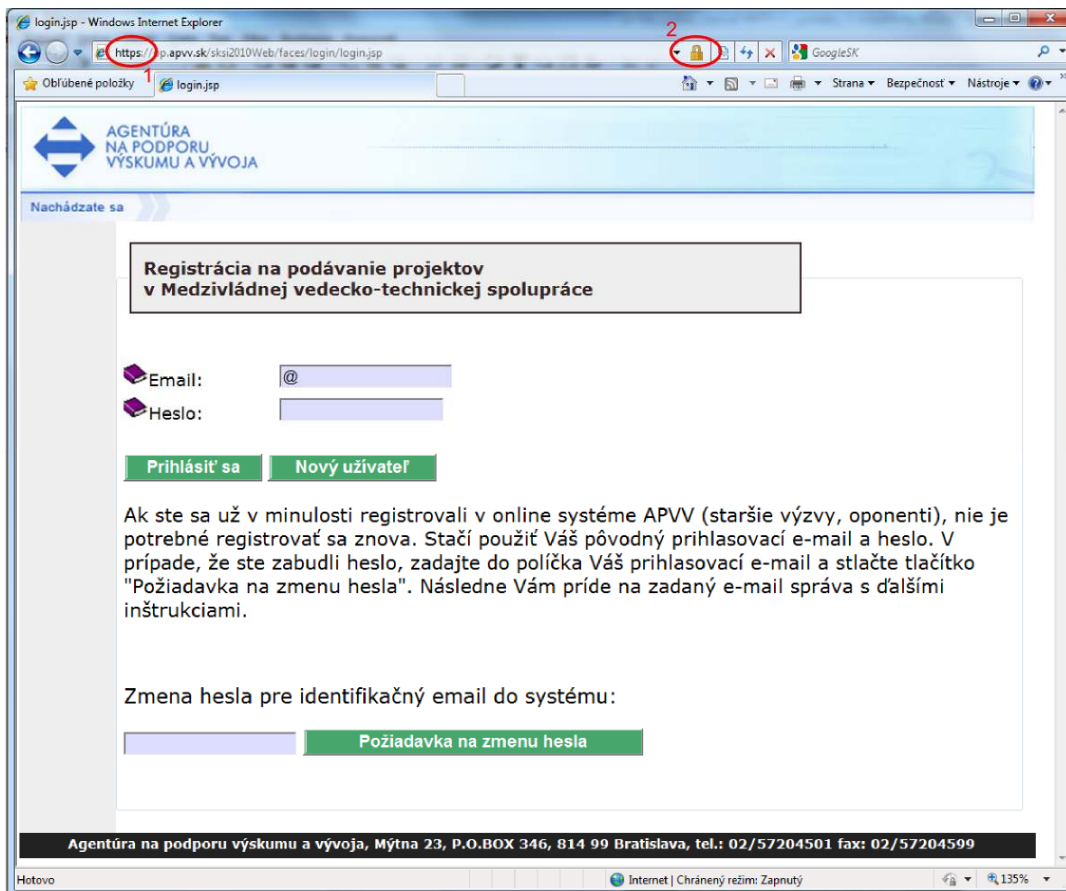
login.jsp - Windows Internet Explorer

https://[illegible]p.apvv.sk/sksi2010Web/faces/login/login.jsp

1

2

GoogleSK

Obľúbené položky

login.jsp

Strana ▾ Bezpečnosť ▾ Nástroje ▾

AGENTÚRA NA PODPORU VÝSKUMU A VÝVOJA

Nachádzate sa

Registrácia na podávanie projektov v Medzivládnej vedecko-technickej spolupráce

Email: @

Heslo:

Prihlásiť sa

Nový užívateľ

Ak ste sa už v minulosti registrovali v online systéme APVV (staršie výzvy, oponenti), nie je potrebné registrovať sa znova. Stačí použiť Váš pôvodný prihlasovací e-mail a heslo. V prípade, že ste zabudli heslo, zadajte do políčka Váš prihlasovací e-mail a stlačte tlačítko "Požiadavka na zmenu hesla". Následne Vám príde na zadaný e-mail správa s ďalšími inštrukciami.

Zmena hesla pre identifikačný email do systému:

Požiadavka na zmenu hesla

Agentúra na podporu výskumu a vývoja, Mýtna 23, P.O.BOX 346, 814 99 Bratislava, tel.: 02/57204501 fax: 02/57204599

Hotovo

Internet | Chránený režim: Zapnutý

135%